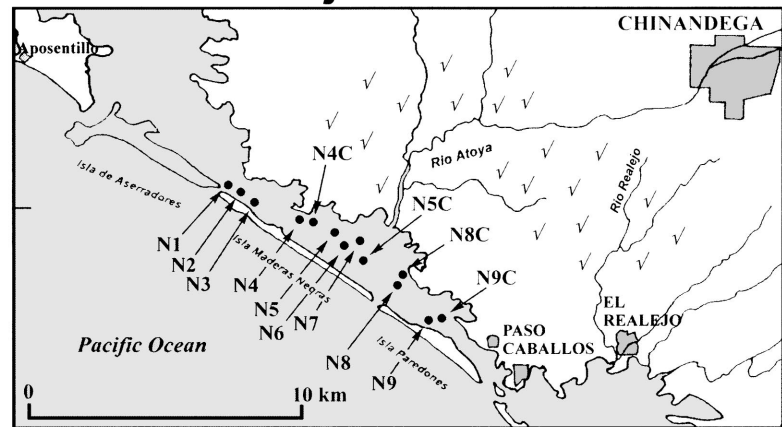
CHINANDEGA

Aposentillo

Isla de Aserradores

N4C

Rio Atoya

Rio Realejo

N5C

N8C

N9C

N1
N2
N3
N4
N5
N6
N7
N8
N9

Isla Maderas Negras

Isla Paredones

Pacific Ocean

PASO CABALLOS

EL REALEJO

0

10 km